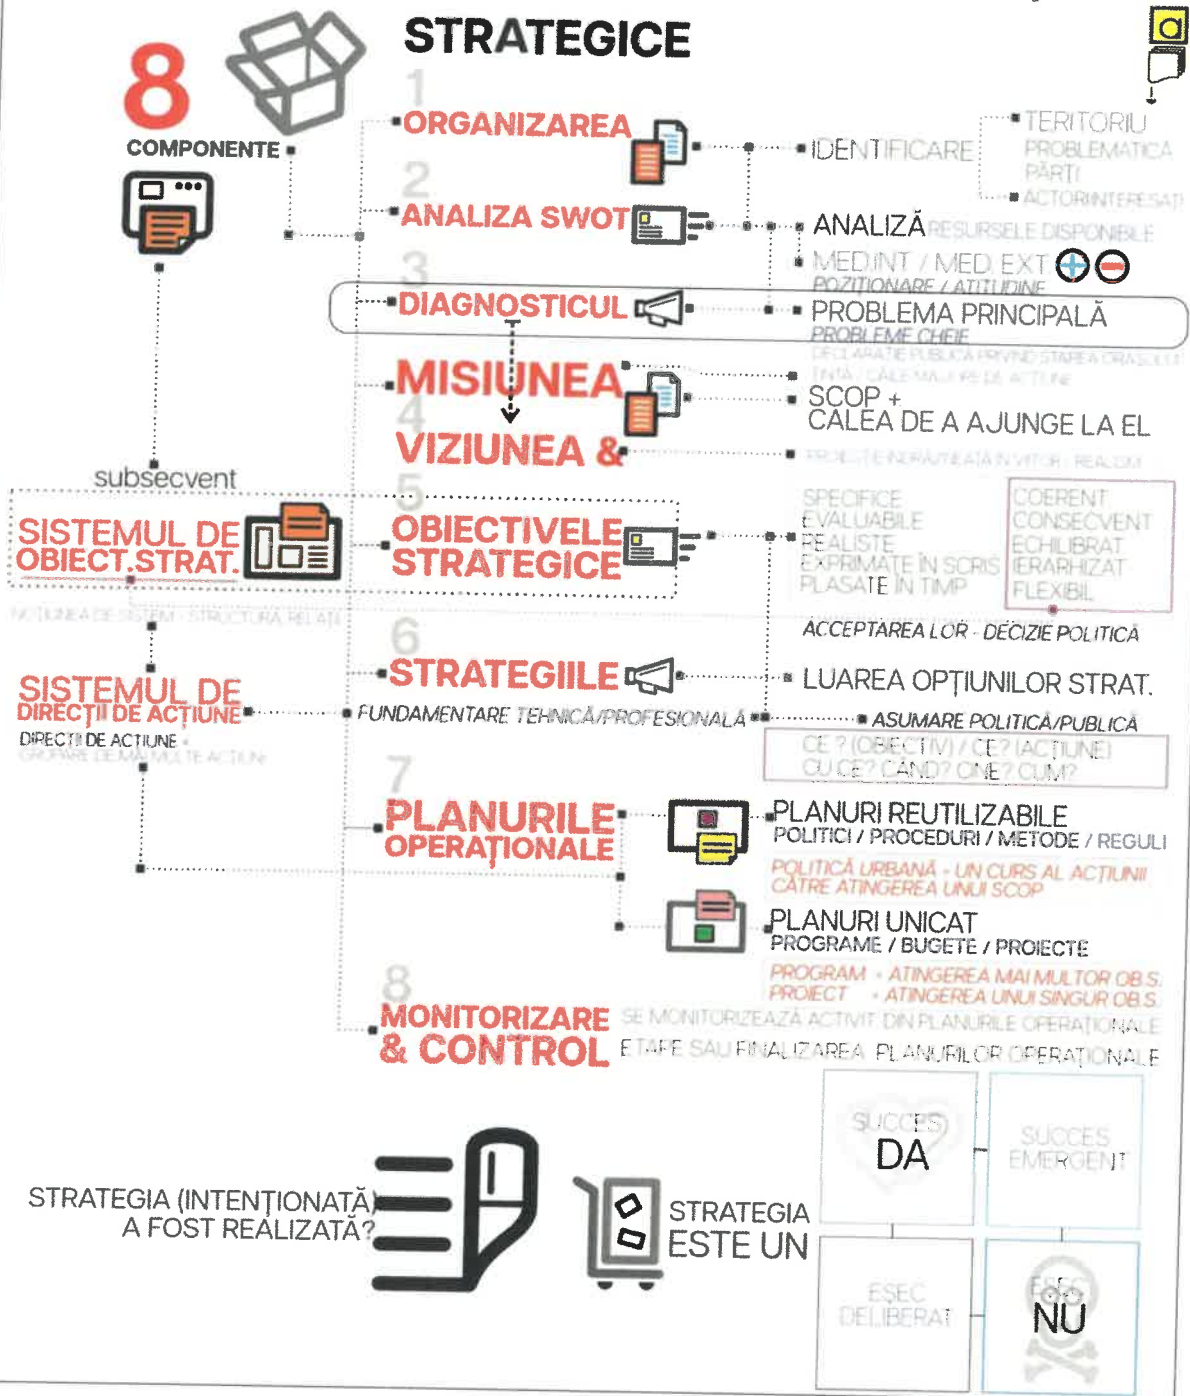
8
COMPONENTE
STRATEGICE

1
ORGANIZAREA
IDENTIFICARE
TERITORIU
PROBLEMATICA
PĂRȚI
ACTORI INTERESAȚI

2
ANALIZA SWOT
ANALIZĂ RESURSELE DISPONIBILE
MED.INT / MED. EXT
POZIȚIONARE / ATITUDINE

3
DIAGNOSTICUL
PROBLEMA PRINCIPALĂ
PROBLEME CHEIE
DECLARAȚIE PUBLICĂ PRIVIND STAREA ORAȘULUI

MISIUNEA
ȚINTĂ / CALE MAJORE DE ACȚIUNE
SCOP +
CALEA DE A AJUNGE LA EL

4
VIZIUNEA &
PROIECȚIE INDRĂZNEAȚĂ ÎN VIITOR - REALISM

subsecvent

5
SISTEMUL DE OBIECT.STRAT.
OBIECTIVELE STRATEGICE
SPECIFICE
EVALUABILE
REALISTE
EXPRIMATE ÎN SCRIS
PLASATE ÎN TIMP
COERENT
CONSECVENT
ECHILIBRAT
IERARHIZAT
FLEXIBIL
NOȚIUNEA DE SISTEM - STRUCTURĂ RELAȚII
ACCEPTAREA LOR - DECIZIE POLITICĂ

6
STRATEGIILE
LUAREA OPȚIUNILOR STRAT.
SISTEMUL DE DIRECȚII DE ACȚIUNE
DIRECȚII DE ACȚIUNE
GRUPARE DE MAI MULTE ACȚIUNI
FUNDAMENTARE TEHNICĂ/PROFESIONALĂ
ASUMARE POLITICĂ/PUBLICĂ
CE ? (OBIECTIV) / CE? (ACȚIUNE)
CU CE? CÂND? CINE? CUM?

7
PLANURILE OPERAȚIONALE
PLANURI REUTILIZABILE
POLITICI / PROCEDURI / METODE / REGULI
POLITICĂ URBANĂ - UN CURS AL ACȚIUNII CĂTRE ATINGEREA UNUI SCOP
PLANURI UNICAT
PROGRAME / BUGETE / PROIECTE
PROGRAM - ATINGEREA MAI MULTOR OB.S.
PROIECT - ATINGEREA UNUI SINGUR OB.S.

8
MONITORIZARE & CONTROL
SE MONITORIZEAZĂ ACTIVIT. DIN PLANURILE OPERAȚIONALE
ETAPE SAU FINALIZAREA PLANURILOR OPERAȚIONALE

STRATEGIA (INTENȚIONATĂ) A FOST REALIZATĂ?
STRATEGIA ESTE UN
SUCCES
DA
SUCCES EMERGENT
EȘEC DELIBERAT
EȘEC
NU